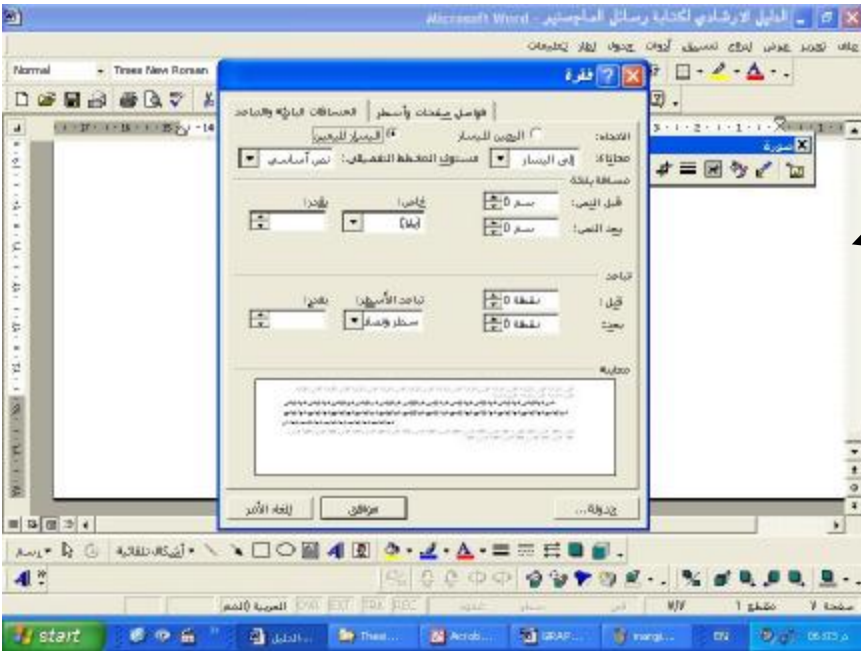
Microsoft Word - الدليل الارشادي لكتابة رسائل الماجستير

ملف تحرير عرض إدراج تنسيق أدوات جدول إطار تعليمات

Normal Times New Roman

فقرة

المسافات البادئة والتباعد | فواصل صفحات وأسطر

الاتجاه: من اليمين لليسار من اليسار لليمين

محاذاة: إلى اليسار مستوى المخطط التفصيلي: نص أساسي

مسافة بادئة

قبل النص: 0 سم خاص: بمقدار:

بعد النص: 0 سم (بلا)

تباعد

قبل: 0 نقطة تباعد الأسطر: بمقدار:

بعد: 0 نقطة سطر واحد

معاينة

جدولة... موافق إلغاء الأمر

صورة

أشكال تلقائية رسم

صفحة 1 مقطع 1 العربية (المم

start Acrob... GRAP... margi... EN 05:03 م